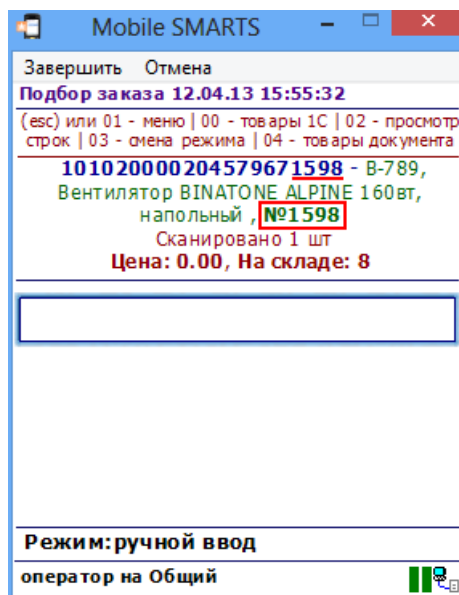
Mobile SMARTS

Завершить Отмена

Подбор заказа 12.04.13 15:55:32

(esc) или 01 - меню | 00 - товары 1С | 02 - просмотр строк | 03 - смена режима | 04 - товары документа

1010200002045796715598 - B-789, Вентилятор BINATONE ALPINE 160вт, напольный , №1598
Сканировано 1 шт
Цена: 0.00, На складе: 8

Режим:ручной ввод

оператор на Общий